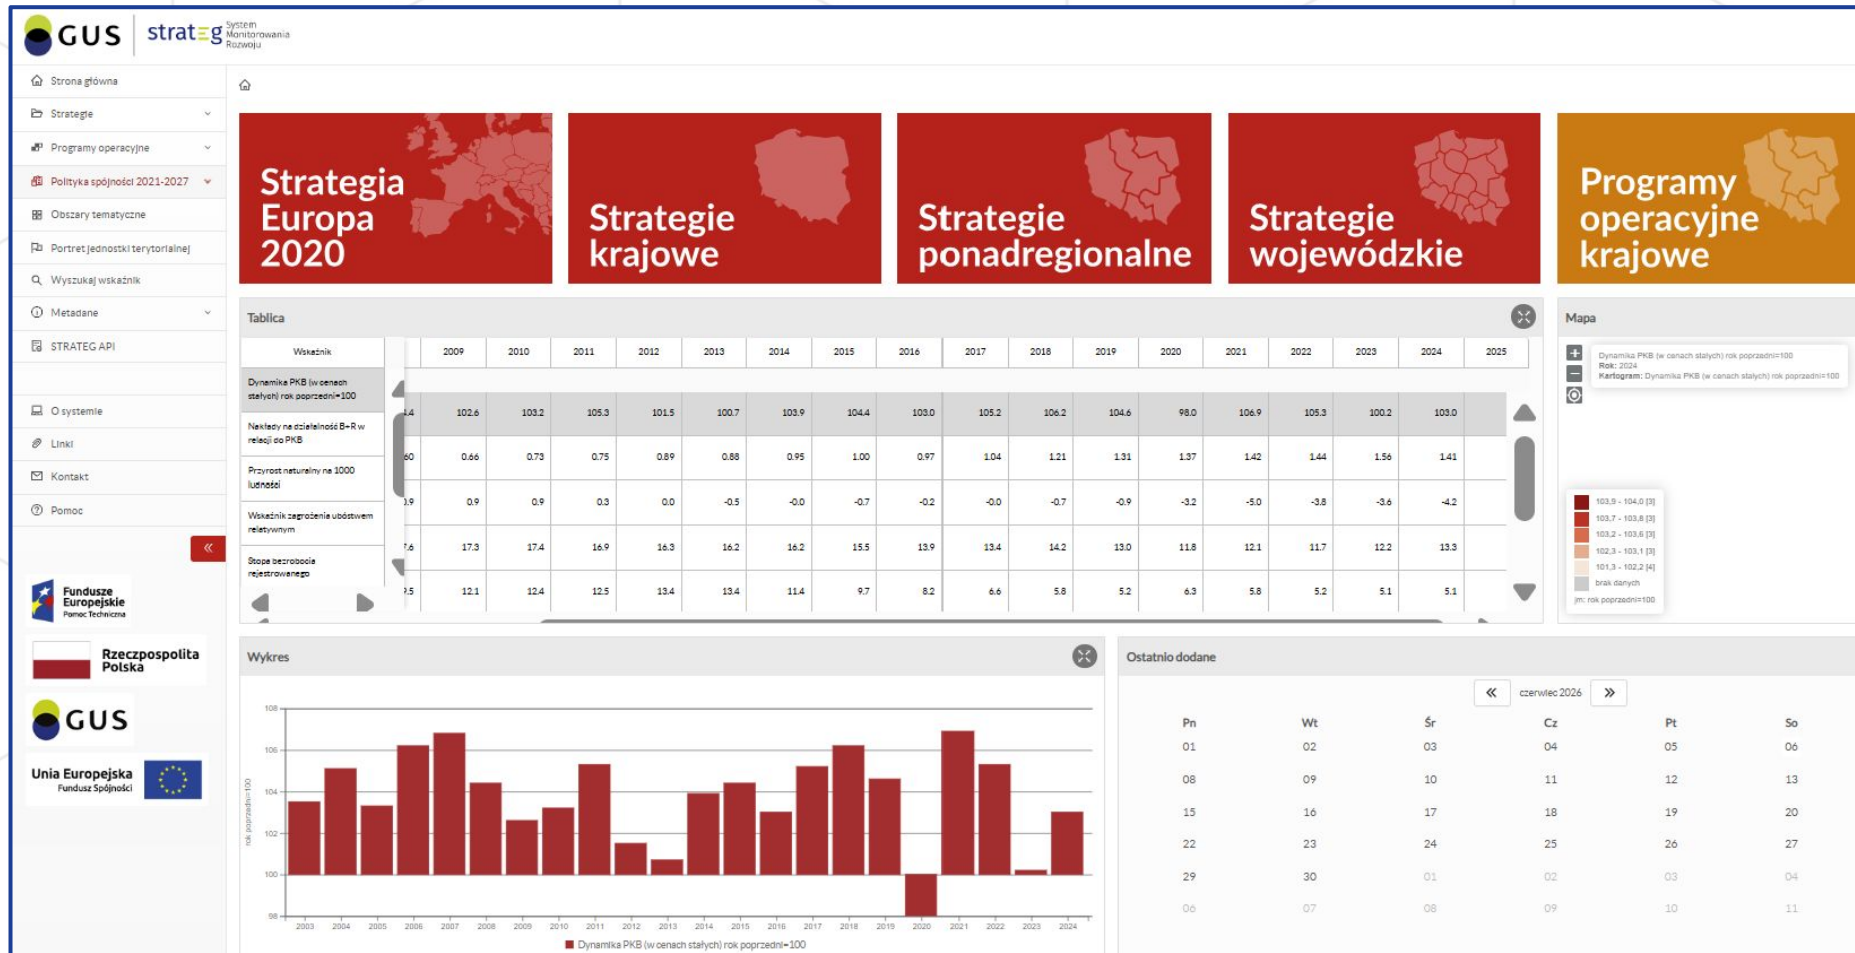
GUS strateg System Monitorowania Rozwoju

Strona główna
Strategie
Programy operacyjne
Polityka spójności 2021-2027
Obszary tematyczne
Portret jednostki terytorialnej
Wyszukaj wskaźnik
Metadane
STRATEG API
O systemie
Linki
Kontakt
Pomoc
«

Fundusze Europejskie Pomoc Techniczna
Rzeczpospolita Polska
GUS
Unia Europejska Fundusz Spójności

Strategia Europa 2020
Strategie krajowe
Strategie ponadregionalne
Strategie wojewódzkie
Programy operacyjne krajowe

Tablica

| Wskaźnik | | 2009 | 2010 | 2011 | 2012 | 2013 | 2014 | 2015 | 2016 | 2017 | 2018 | 2019 | 2020 | 2021 | 2022 | 2023 | 2024 | 2025 |
|---|---|---|---|---|---|---|---|---|---|---|---|---|---|---|---|---|---|---|
| Dynamika PKB (w cenach stałych) rok poprzedni=100 | .4 | 102.6 | 103.2 | 105.3 | 101.5 | 100.7 | 103.9 | 104.4 | 103.0 | 105.2 | 106.2 | 104.6 | 98.0 | 106.9 | 105.3 | 100.2 | 103.0 | |
| Nakłady na działalność B+R w relacji do PKB | 60 | 0.66 | 0.73 | 0.75 | 0.89 | 0.88 | 0.95 | 1.00 | 0.97 | 1.04 | 1.21 | 1.31 | 1.37 | 1.42 | 1.44 | 1.56 | 1.41 | |
| Przyrost naturalny na 1000 ludności | .9 | 0.9 | 0.9 | 0.3 | 0.0 | -0.5 | -0.0 | -0.7 | -0.2 | -0.0 | -0.7 | -0.9 | -3.2 | -5.0 | -3.8 | -3.6 | -4.2 | |
| Wskaźnik zagrożenia ubóstwem relatywnym | 7.6 | 17.3 | 17.4 | 16.9 | 16.3 | 16.2 | 16.2 | 15.5 | 13.9 | 13.4 | 14.2 | 13.0 | 11.8 | 12.1 | 11.7 | 12.2 | 13.3 | |
| Stopa bezrobocia rejestrowanego | .5 | 12.1 | 12.4 | 12.5 | 13.4 | 13.4 | 11.4 | 9.7 | 8.2 | 6.6 | 5.8 | 5.2 | 6.3 | 5.8 | 5.2 | 5.1 | 5.1 | |

Mapa
Dynamika PKB (w cenach stałych) rok poprzedni=100
Rok: 2024
Kartogram: Dynamika PKB (w cenach stałych) rok poprzedni=100
103,9 - 104,0 [3]
103,7 - 103,8 [3]
103,2 - 103,6 [3]
102,3 - 103,1 [3]
101,3 - 102,2 [4]
brak danych
jm: rok poprzedni=100

Wykres
108
106
104
102
100
98
rok poprzedni=100
2003 2004 2005 2006 2007 2008 2009 2010 2011 2012 2013 2014 2015 2016 2017 2018 2019 2020 2021 2022 2023 2024
Dynamika PKB (w cenach stałych) rok poprzedni=100

Ostatnio dodane
« czerwiec 2026 »

| Pn | Wt | Śr | Cz | Pt | So |
|---|---|---|---|---|---|
| 01 | 02 | 03 | 04 | 05 | 06 |
| 08 | 09 | 10 | 11 | 12 | 13 |
| 15 | 16 | 17 | 18 | 19 | 20 |
| 22 | 23 | 24 | 25 | 26 | 27 |
| 29 | 30 | 01 | 02 | 03 | 04 |
| 06 | 07 | 08 | 09 | 10 | 11 |